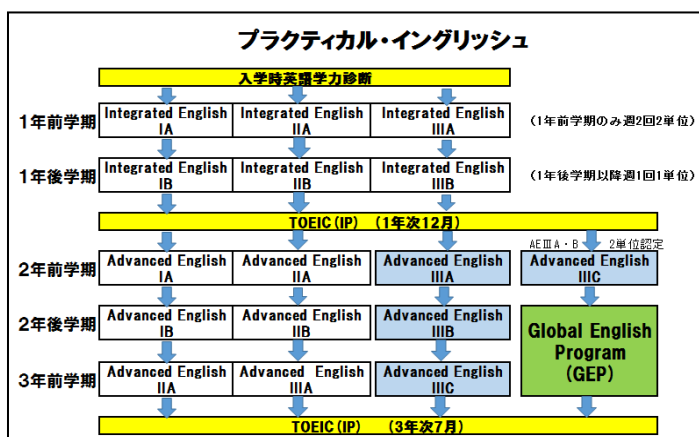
プラクティカル・イングリッシュ

入学時英語学力診断

1年前学期

Integrated English IA

Integrated English IIA

Integrated English IIIA

（1年前学期のみ週2回2単位）

1年後学期

Integrated English IB

Integrated English IIB

Integrated English IIIB

（1年後学期以降週1回1単位）

TOEIC (IP) （1年次12月）

AEⅢA・B 2単位認定

2年前学期

Advanced English IA

Advanced English IIA

Advanced English IIIA

Advanced English IIIC

2年後学期

Advanced English IB

Advanced English IIB

Advanced English IIIB

Global English Program (GEP)

3年前学期

Advanced English IIA

Advanced English IIIA

Advanced English IIIC

TOEIC (IP) （3年次7月）